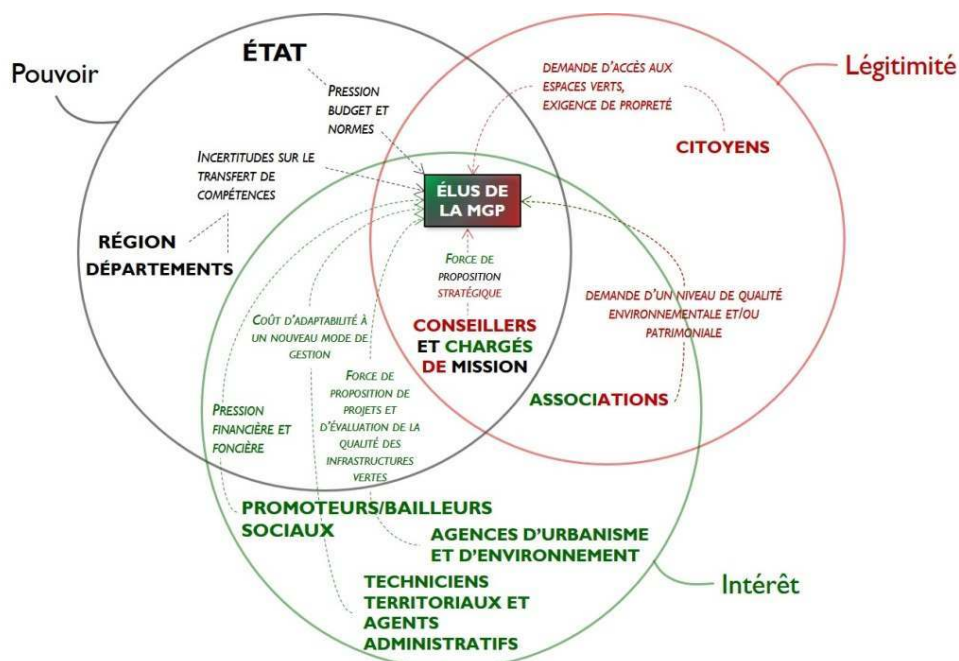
Pouvoir

ÉTAT

PRESSION BUDGET ET NORMES

DEMANDE D'ACCÈS AUX ESPACES VERTS, EXIGENCE DE PROPRETÉ

Légitimité

CITOYENS

INCERTITUDES SUR LE TRANSFERT DE COMPÉTENCES

ÉLUS DE LA MGP

RÉGION

DÉPARTEMENTS

FORCE DE PROPOSITION STRATÉGIQUE

DEMANDE D'UN NIVEAU DE QUALITÉ ENVIRONNEMENTALE ET/OU PATRIMONIALE

COÛT D'ADAPTABILITÉ À UN NOUVEAU MODE DE GESTION

CONSEILLERS ET CHARGÉS DE MISSION

FORCE DE PROPOSITION DE PROJETS ET D'ÉVALUATION DE LA QUALITÉ DES INFRASTRUCTURES VERTES

ASSOCIATIONS

PRESSION FINANCIÈRE ET FONCIÈRE

PROMOTEURS/BAILLEURS SOCIAUX

AGENCES D'URBANISME ET D'ENVIRONNEMENT

Intérêt

TECHNICIENS TERRITORIAUX ET AGENTS ADMINISTRATIFS